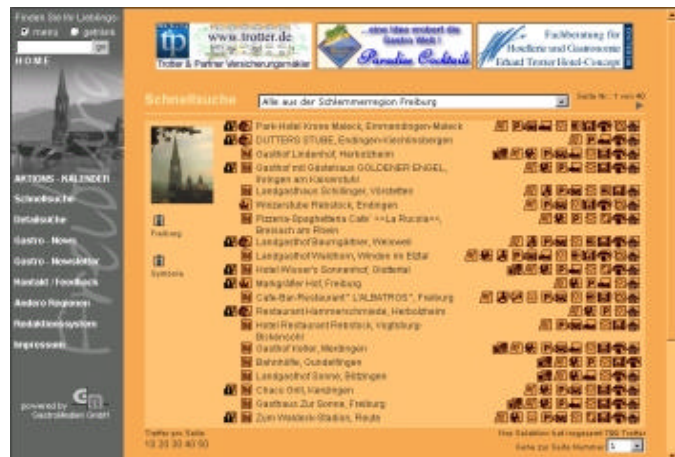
Finden Sie Ihr Lieblings-
☑ menü ● getränk
go
HOME

www.trotter.de
Trotter & Partner Versicherungsmakler

...eine Idee erobert die Gastro-Welt!
Paradise Cocktails

Fachberatung für Hotellerie und Gastronomie
Erhard Tremer Hotel-Concept

Schnellsuche
Alle aus der Schlemmerregion Freiburg
Seite Nr.: 1 von 40

Freiburg
Syntoms

AKTIONS - KALENDER
Schnellsuche
Detailsuche
Gastro - News
Gastro - Newsletter
Kontakt / Feedback
Andere Regionen
Redaktionssystem
Impressum

powered by
GastroMedien GmbH

Park-Hotel Krone Maleck, Emmendingen-Maleck
DUTTERS STUBE, Endingen-Kiechlinsbergen
Gasthof Lindenhof, Herbolzheim
Gasthof mit Gästehaus GOLDENER ENGEL, Ihringen am Kaiserstuhl
Landgasthaus Schillinger, Vörstetten
Winzerstube Rebstock, Endingen
Pizzeria-Spaghetteria Cafe' <<La Rucola>>, Breisach am Rhein
Landgasthof Baumgärtner, Weisweil
Landgasthof Waldhorn, Winden im Elztal
Hotel Wasser's Sonnenhof, Gottenheim
Markgräfler Hof, Freiburg
Cafe-Bar-Restaurant" L'ALBATROS", Freiburg
Restaurant Hammerschmiede, Herbolzheim
Hotel Restaurant Rebstock, Vogtsburg-Bickensohl
Gasthof Keller, Merdingen
Bahnhöfle, Gundelfingen
Landgasthof Sonne, Bötzingen
Chaos Grill, Kenzingen
Gasthaus Zur Sonne, Freiburg
Zum Waldeck-Stadion, Reute

Treffer pro Seite
10 20 30 40 50

Ihre Selektion hat insgesamt 786 Treffer
Gehe zur Seite Nummer 1